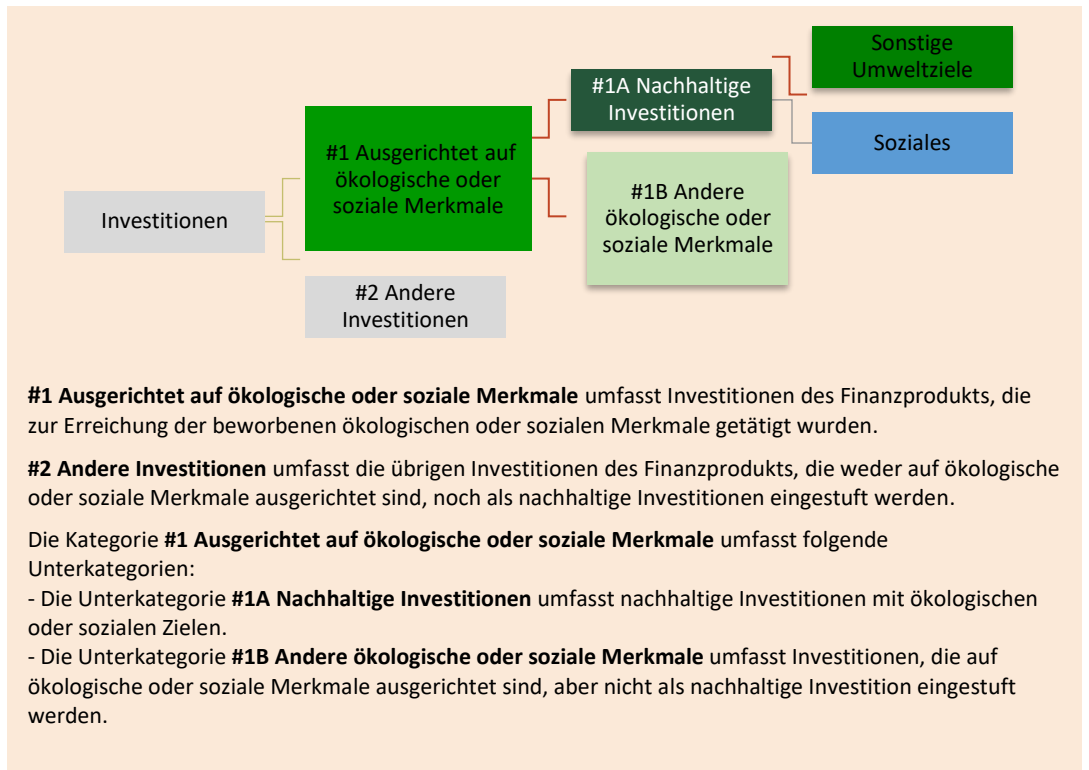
Investitionen

#1 Ausgerichtet auf ökologische oder soziale Merkmale

#2 Andere Investitionen

#1A Nachhaltige Investitionen

#1B Andere ökologische oder soziale Merkmale

Sonstige Umweltziele

Soziales

**#1 Ausgerichtet auf ökologische oder soziale Merkmale** umfasst Investitionen des Finanzprodukts, die zur Erreichung der beworbenen ökologischen oder sozialen Merkmale getätigt wurden.

**#2 Andere Investitionen** umfasst die übrigen Investitionen des Finanzprodukts, die weder auf ökologische oder soziale Merkmale ausgerichtet sind, noch als nachhaltige Investitionen eingestuft werden.

Die Kategorie **#1 Ausgerichtet auf ökologische oder soziale Merkmale** umfasst folgende Unterkategorien:
- Die Unterkategorie **#1A Nachhaltige Investitionen** umfasst nachhaltige Investitionen mit ökologischen oder sozialen Zielen.
- Die Unterkategorie **#1B Andere ökologische oder soziale Merkmale** umfasst Investitionen, die auf ökologische oder soziale Merkmale ausgerichtet sind, aber nicht als nachhaltige Investition eingestuft werden.